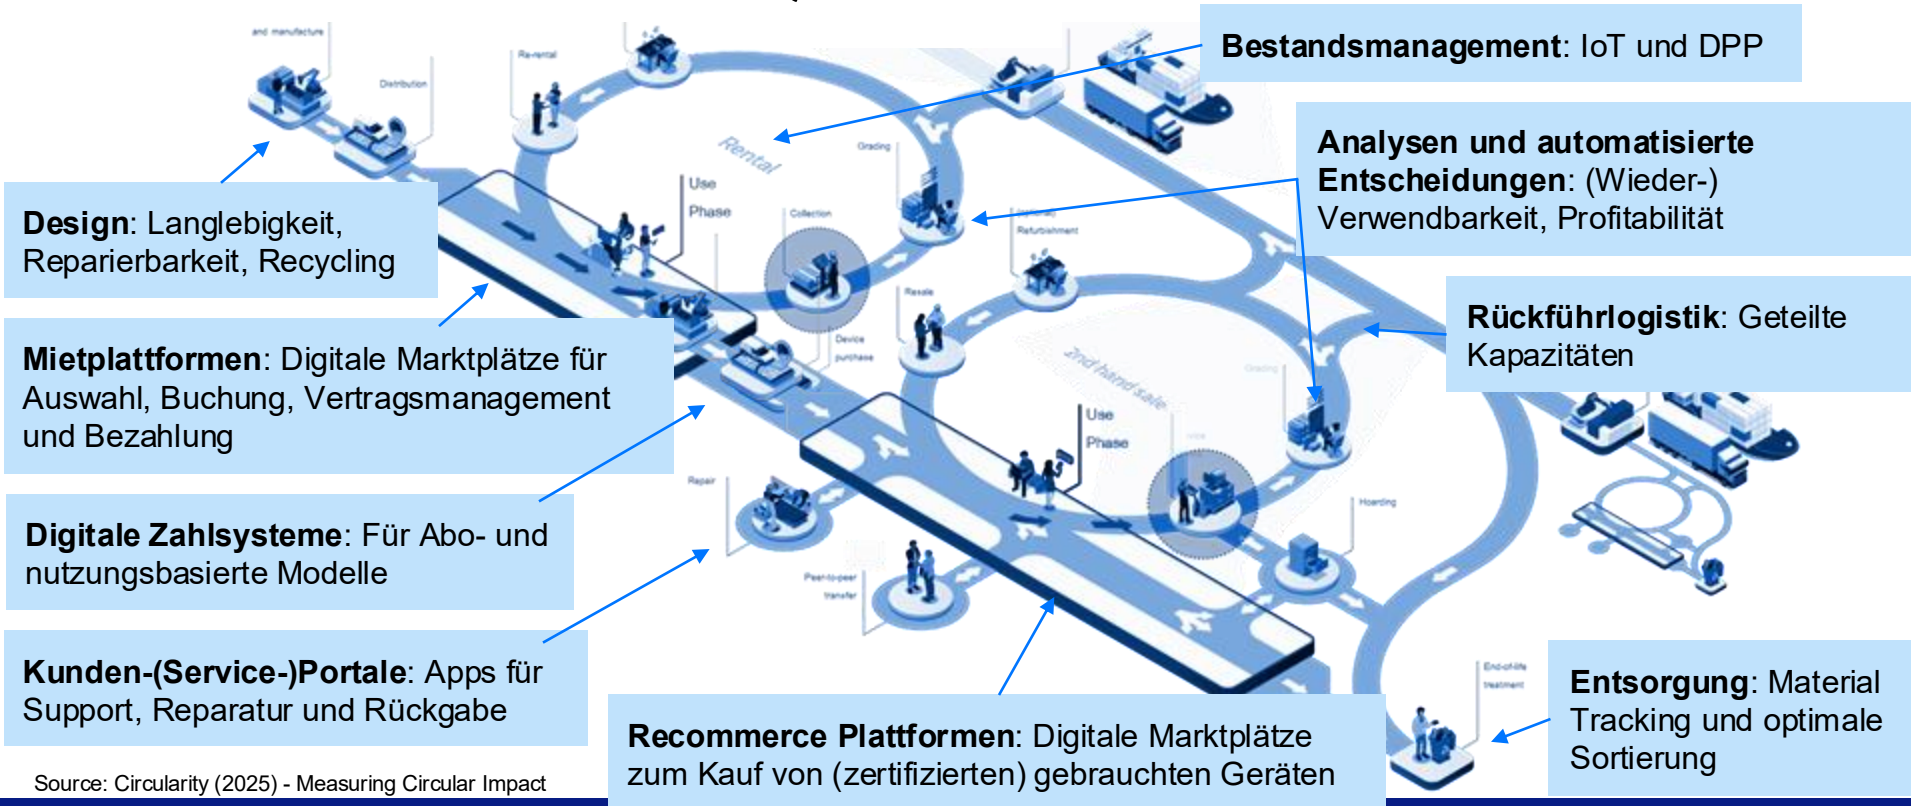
Bestandsmanagement: IoT und DPP

Analysen und automatisierte Entscheidungen: (Wieder-) Verwendbarkeit, Profitabilität

Design: Langlebigkeit, Reparierbarkeit, Recycling

Rückführlogistik: Geteilte Kapazitäten

Mietplattformen: Digitale Marktplätze für Auswahl, Buchung, Vertragsmanagement und Bezahlung

Digitale Zahlsysteme: Für Abo- und nutzungsbasierte Modelle

Kunden-(Service-)Portale: Apps für Support, Reparatur und Rückgabe

Recommerce Plattformen: Digitale Marktplätze zum Kauf von (zertifizierten) gebrauchten Geräten

Entsorgung: Material Tracking und optimale Sortierung

and manufacture
Distribution
Re-rental
Rental
Grading
Use Phase
Collection
Refurbishment
Resale
Device purchase
2nd hand sale
Use Phase
Grading
Repair
Hoarding
Peer-to-peer transfer
End-of-life treatment

Source: Circularity (2025) - Measuring Circular Impact